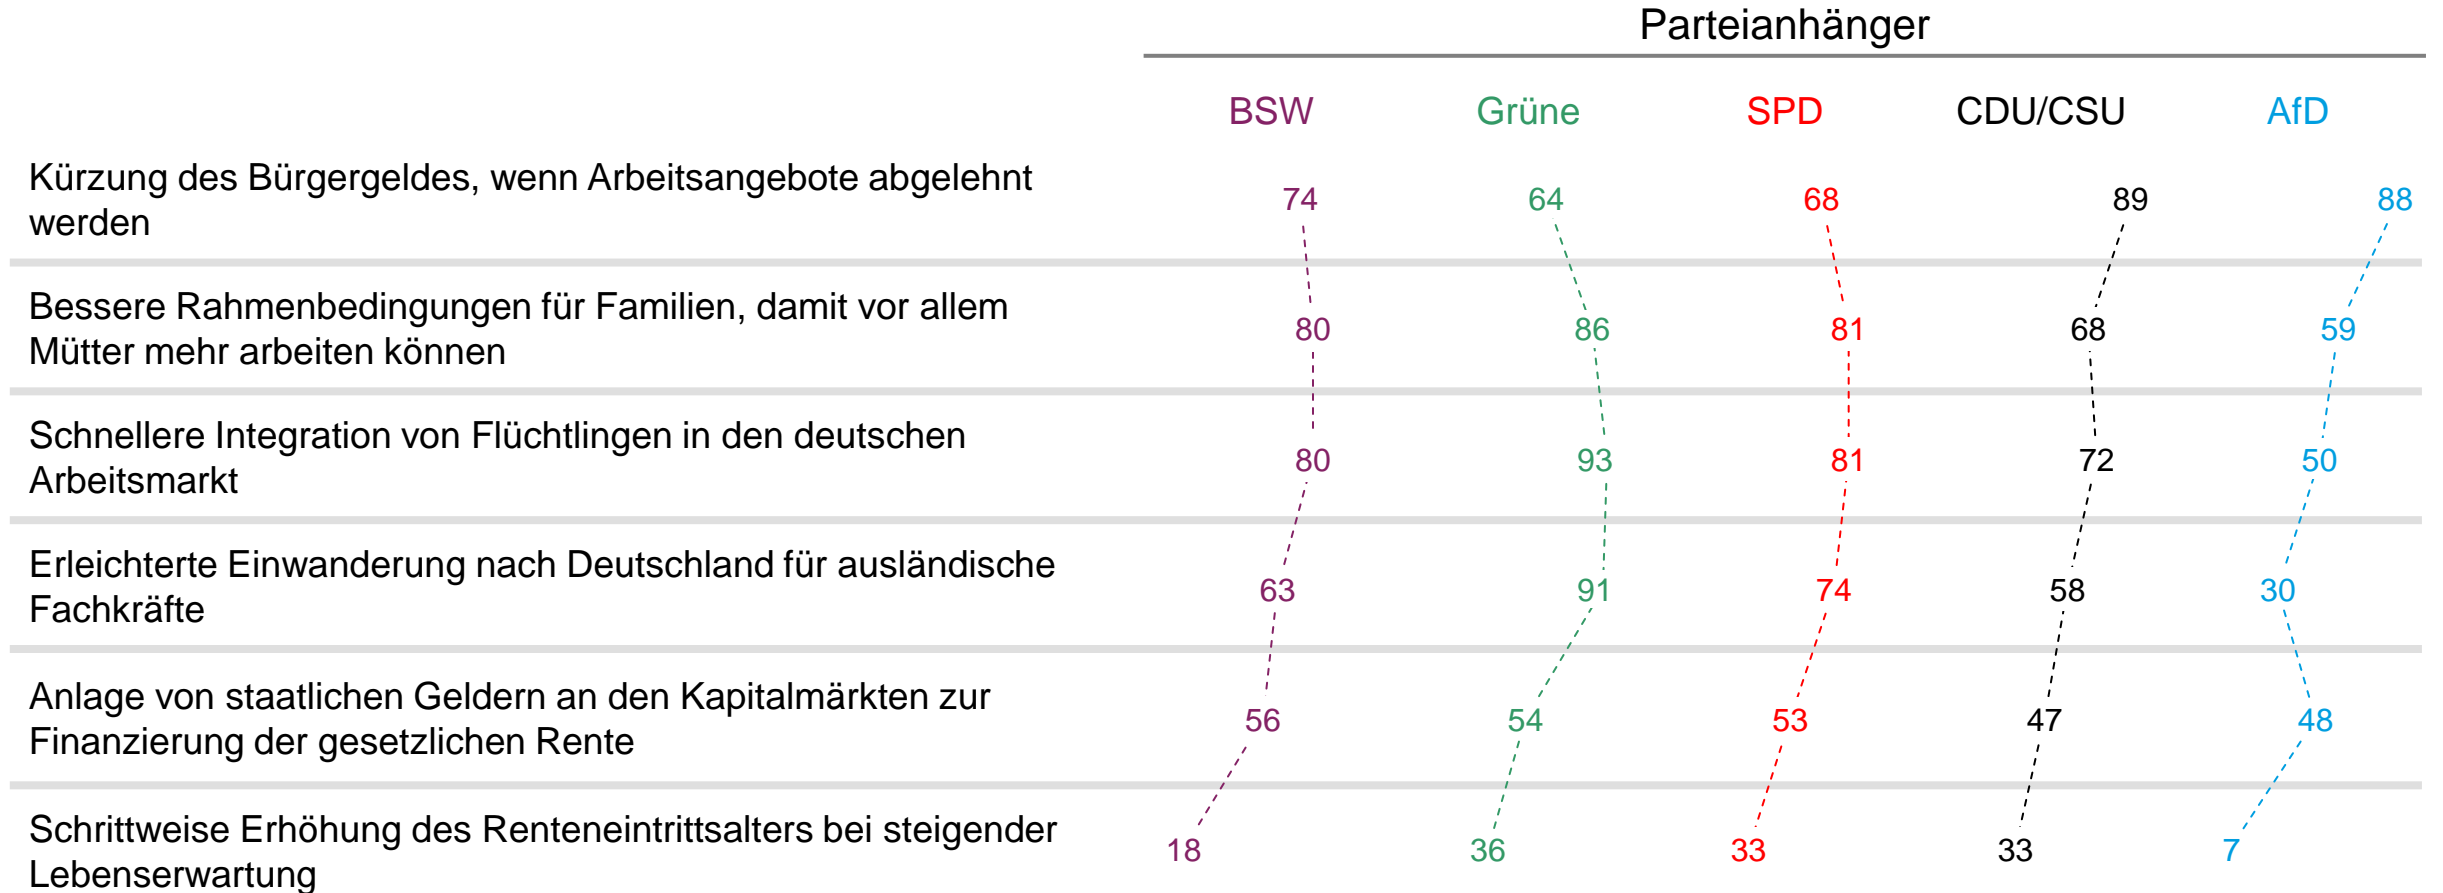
Parteianhänger

| | BSW | Grüne | SPD | CDU/CSU | AfD |
|---|---|---|---|---|---|
| Kürzung des Bürgergeldes, wenn Arbeitsangebote abgelehnt werden | 74 | 64 | 68 | 89 | 88 |
| Bessere Rahmenbedingungen für Familien, damit vor allem Mütter mehr arbeiten können | 80 | 86 | 81 | 68 | 59 |
| Schnellere Integration von Flüchtlingen in den deutschen Arbeitsmarkt | 80 | 93 | 81 | 72 | 50 |
| Erleichterte Einwanderung nach Deutschland für ausländische Fachkräfte | 63 | 91 | 74 | 58 | 30 |
| Anlage von staatlichen Geldern an den Kapitalmärkten zur Finanzierung der gesetzlichen Rente | 56 | 54 | 53 | 47 | 48 |
| Schrittweise Erhöhung des Renteneintrittsalters bei steigender Lebenserwartung | 18 | 36 | 33 | 33 | 7 |